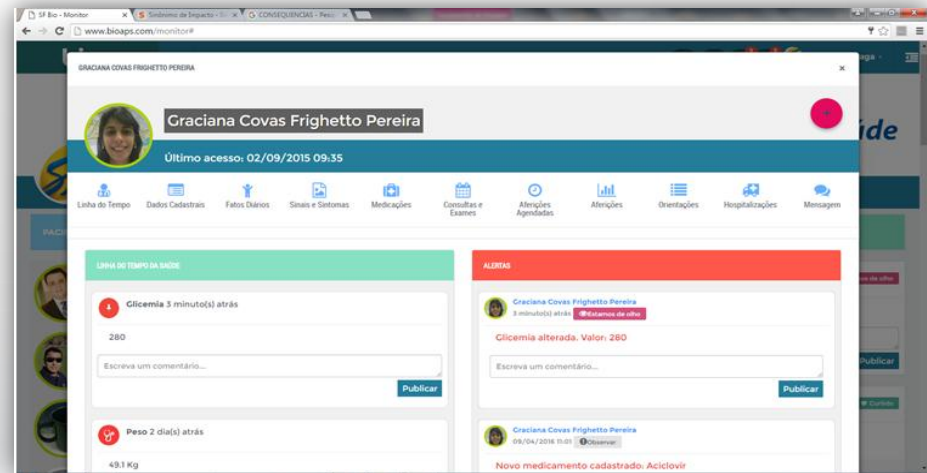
SF Bio - Monitor | Síndrome de Impacto - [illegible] | CONSEQUENCIAS - Pesq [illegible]

www.bioaps.com/monitor#

GRACIANA COVAS FRIGHETTO PEREIRA

×

Graciana Covas Frighetto Pereira

Último acesso: 02/09/2015 09:35

Linha do Tempo | Dados Cadastrais | Fatos Diários | Sinais e Sintomas | Medicações | Consultas e Exames | Aferições Agendadas | Aferições | Orientações | Hospitalizações | Mensagem

LINHA DO TEMPO DA SAÚDE

Glicemia 3 minuto(s) atrás

280

Escreva um comentário...

Publicar

Peso 2 dia(s) atrás

49.1 Kg

ALERTAS

Graciana Covas Frighetto Pereira
3 minuto(s) atrás Estamos de olho

Glicemia alterada. Valor: 280

Escreva um comentário...

Publicar

Graciana Covas Frighetto Pereira
09/04/2016 11:01 Observar

Novo medicamento cadastrado: Aciclovir

úde

Publicar